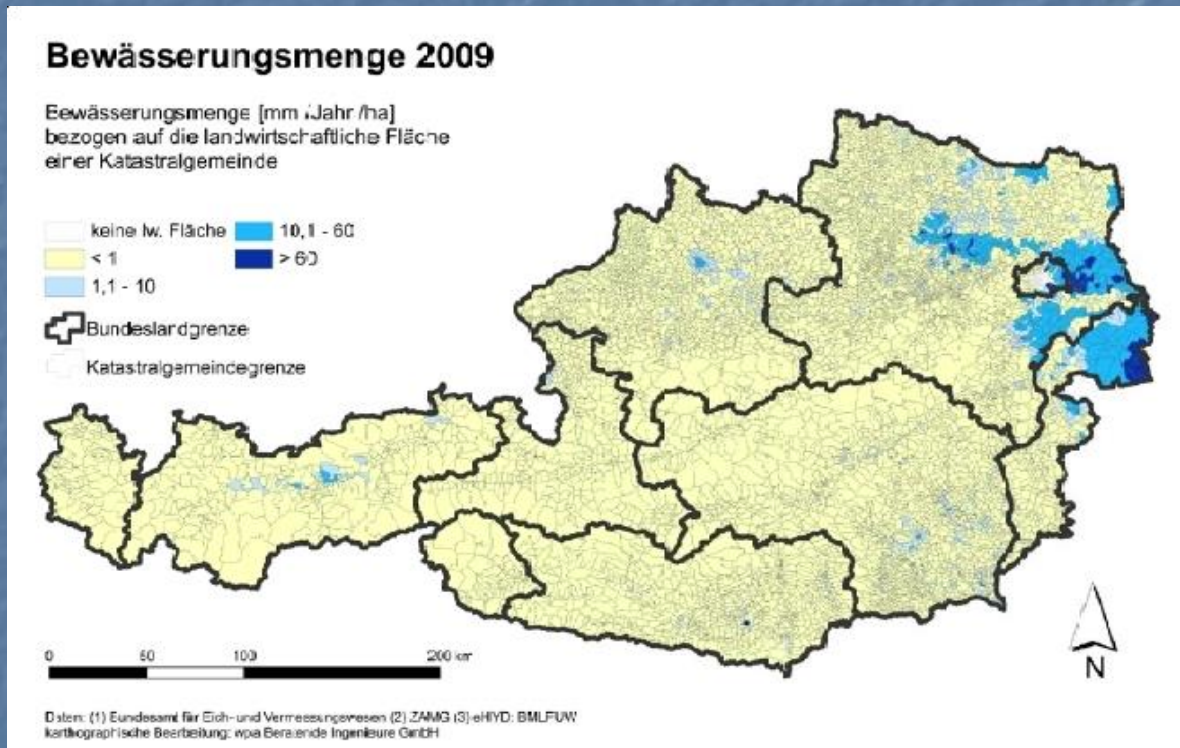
Bewässerungsmenge 2009

Bewässerungsmenge [mm /Jahr /ha] bezogen auf die landwirtschaftliche Fläche einer Katastralgemeinde

keine lw. Fläche
< 1
1,1 - 10
10,1 - 60
> 60
Bundeslandgrenze
Katastralgemeindegrenze

0 50 100 200 km

N

Daten: (1) Bundesamt für Eich- und Vermessungswesen (2) ZAMG (3) eHYD: BMLFUW
kartographische Bearbeitung: wpa Beratende Ingenieure GmbH